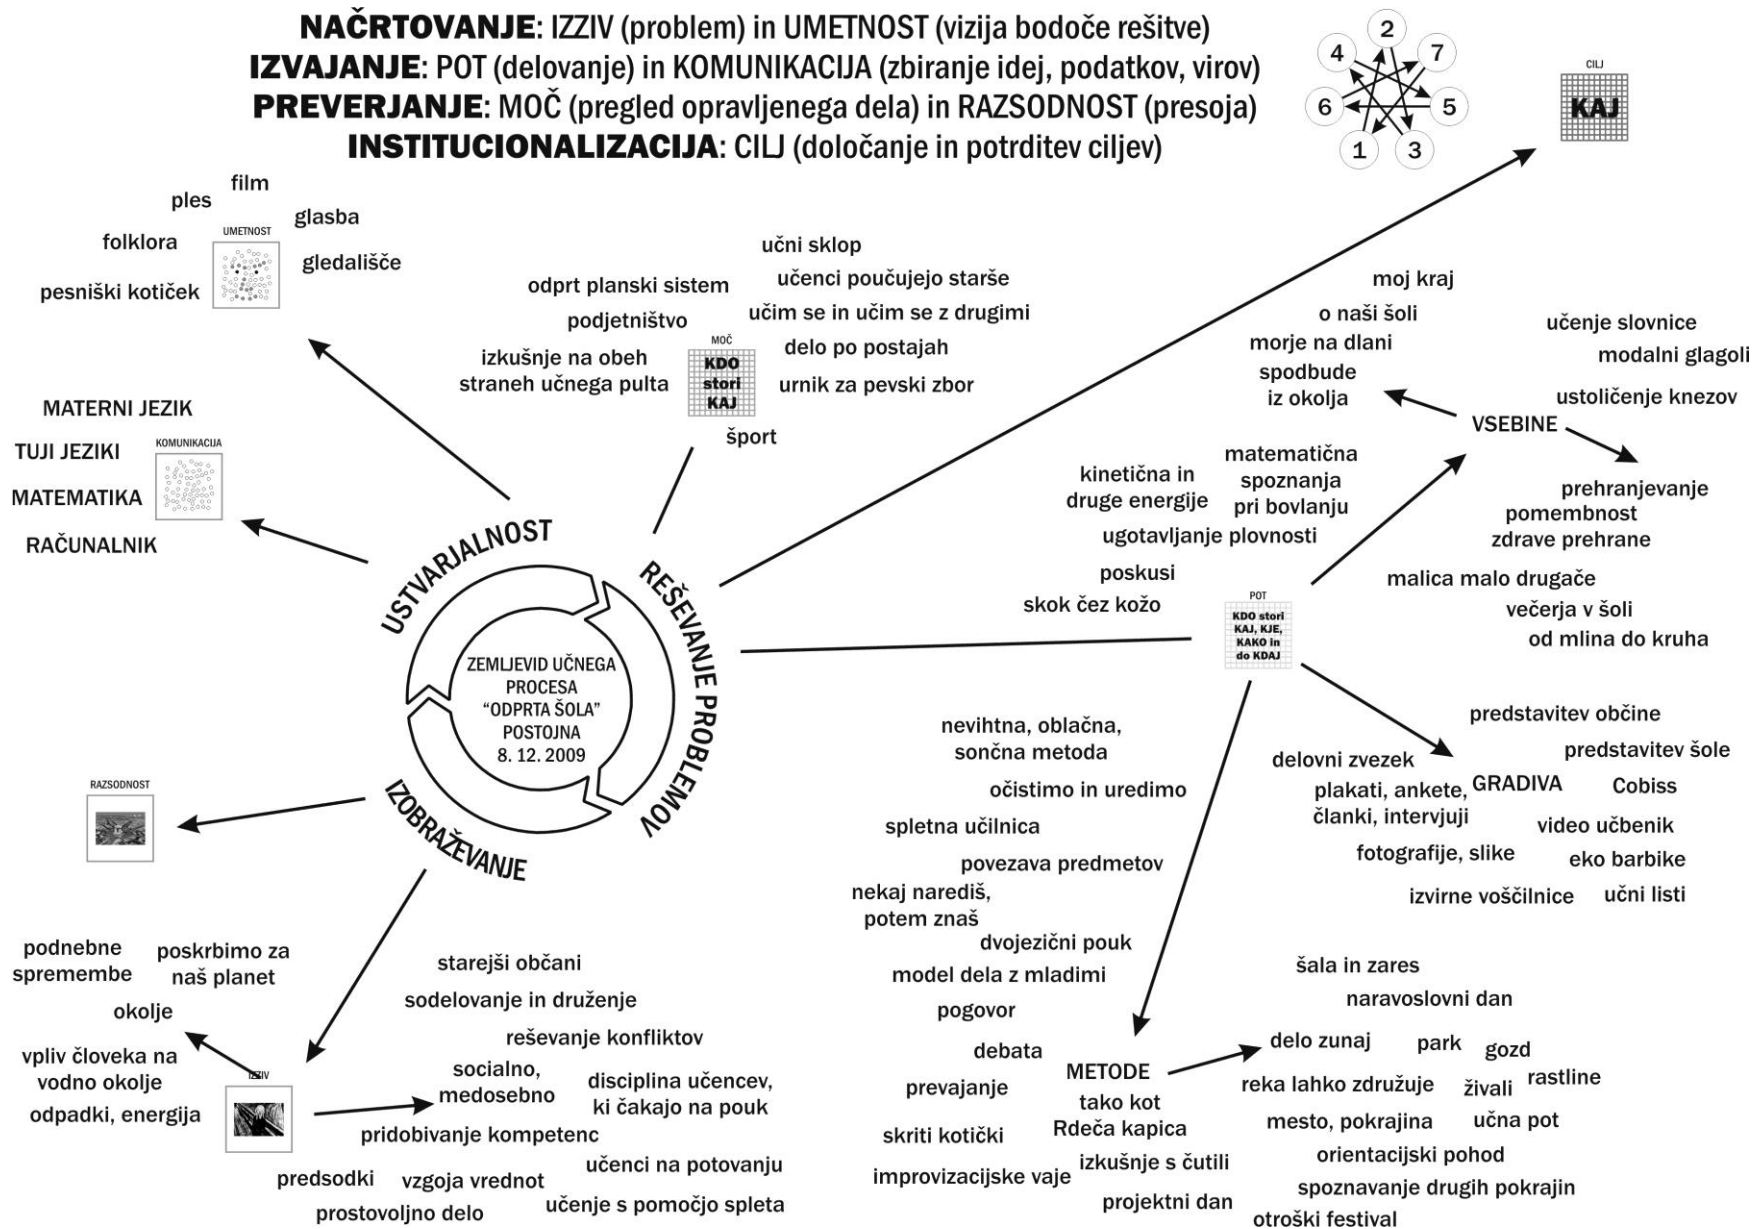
NAČRTOVANJE: IZZIV (problem) in UMETNOST (vizija bodoče rešitve)
IZVAJANJE: POT (delovanje) in KOMUNIKACIJA (zbiranje idej, podatkov, virov)
PREVERJANJE: MOČ (pregled opravljenega dela) in RAZSODNOST (presoja)
INSTITUCIONALIZACIJA: CILJ (določanje in potrditev ciljev)

2 4 7 6 5 1 3

CILJ
KAJ

film
ples
glasba
folklora
UMETNOST
gledališče
pesniški kotiček

učni sklop
učenci poučujejo starše
odprt planski sistem
učim se in učim se z drugimi
podjetništvo
MOČ
KDO stori KAJ
delo po postajah
izkušnje na obeh straneh učnega pulta
urnik za pevski zbor
šport

moj kraj
o naši šoli
morje na dlani
spodbude iz okolja
učenje slovnice
modalni glagoli
ustoličenje knezov
VSEBINE

MATERNI JEZIK
KOMUNIKACIJA
TUJI JEZIKI
MATEMATIKA
RAČUNALNIK

kinetična in druge energije
matematična spoznanja pri bovlanju
ugotavljanje plovnosti
poskusi
skok čez kožo

prehranjevanje
pomembnost zdrave prehrane
malica malo drugače
večerja v šoli
od mlina do kruha

USTVARJALNOST
REŠEVANJE PROBLEMOV
IZOBRAŽEVANJE
ZEMLJEVID UČNEGA PROCESA "ODPRTA ŠOLA" POSTOJNA 8. 12. 2009

POT
KDO stori KAJ, KJE, KAKO in do KDAJ

RAZSODNOST

nevihtna, oblačna, sončna metoda
očistimo in uredimo
spletna učilnica
povezava predmetov
nekaj narediš, potem znaš
dvojezični pouk
model dela z mladimi
pogovor
debata
prevajanje
METODE
tako kot Rdeča kapica
skriti kotički
izkušnje s čutili
improvizacijske vaje
projektni dan

predstavitev občine
predstavitev šole
delovni zvezek
plakati, ankete, članki, intervjuji
GRADIVA
Cobiss
video učbenik
fotografije, slike
eko barbike
izvirne voščilnice
učni listi

šala in zares
naravoslovni dan
delo zunaj
park
gozd
reka lahko združuje
živali
rastline
mesto, pokrajina
učna pot
orientacijski pohod
spoznavanje drugih pokrajin
otroški festival

podnebne spremembe
poskrbimo za naš planet
okolje
vpliv človeka na vodno okolje
odpadki, energija
IZZIV

starejši občani
sodelovanje in druženje
reševanje konfliktov
socialno, medosebno
disciplina učencev, ki čakajo na pouk
pridobivanje kompetenc
učenci na potovanju
predsodki
vzgoja vrednot
učenje s pomočjo spleta
prostovoljno delo